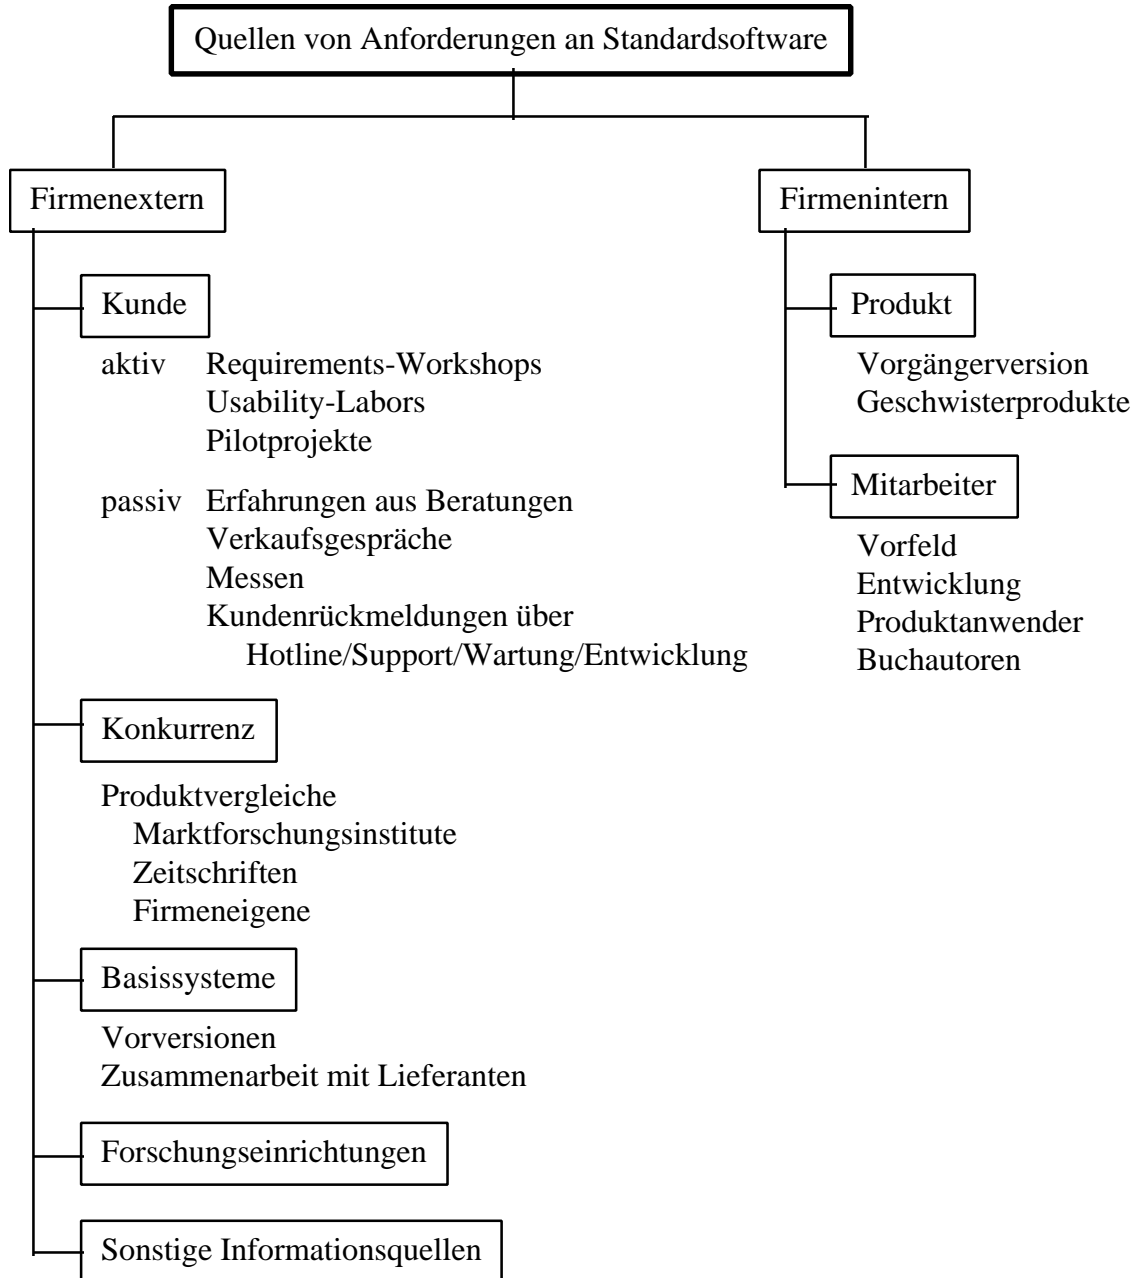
Quellen von Anforderungen an Standardsoftware

Firmenextern

Kunde

aktiv Requirements-Workshops
Usability-Labors
Pilotprojekte

passiv Erfahrungen aus Beratungen
Verkaufsgespräche
Messen
Kundenrückmeldungen über
Hotline/Support/Wartung/Entwicklung

Konkurrenz

Produktvergleiche
Marktforschungsinstitute
Zeitschriften
Firmeneigene

Basissysteme

Vorversionen
Zusammenarbeit mit Lieferanten

Forschungseinrichtungen

Sonstige Informationsquellen

Firmenintern

Produkt

Vorgängerversion
Geschwisterprodukte

Mitarbeiter

Vorfeld
Entwicklung
Produktanwender
Buchautoren